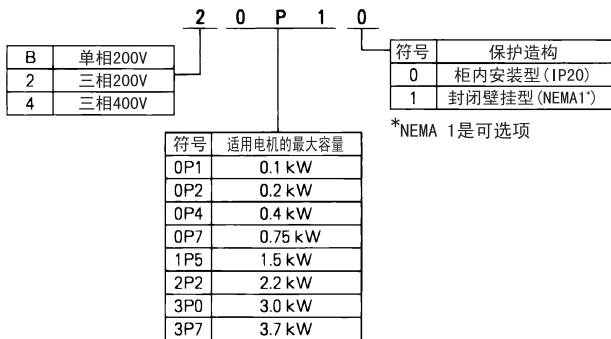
2 0 P 1 0

| B | 单相200V |
|---|---|
| 2 | 三相200V |
| 4 | 三相400V |

| 符号 | 保护造构 |
|---|---|
| 0 | 柜内安装型(IP20) |
| 1 | 封闭壁挂型(NEMA1$^*$) |

$^*$NEMA 1是可选项

| 符号 | 适用电机的最大容量 |
|---|---|
| 0P1 | 0.1 kW |
| 0P2 | 0.2 kW |
| 0P4 | 0.4 kW |
| 0P7 | 0.75 kW |
| 1P5 | 1.5 kW |
| 2P2 | 2.2 kW |
| 3P0 | 3.0 kW |
| 3P7 | 3.7 kW |